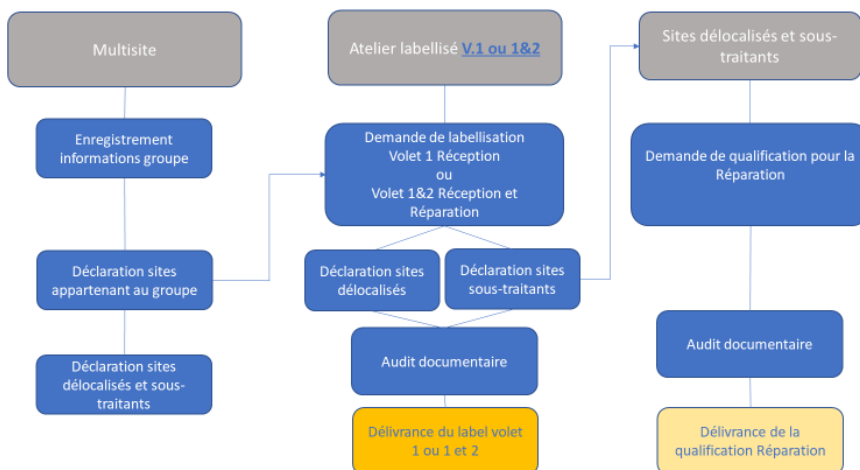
Multisite

Enregistrement informations groupe

Déclaration sites appartenant au groupe

Déclaration sites délocalisés et sous-traitants

Atelier labellisé V.1 ou 1&2

Demande de labellisation
Volet 1 Réception
ou
Volet 1&2 Réception et Réparation

Déclaration sites délocalisés

Déclaration sites sous-traitants

Audit documentaire

Délivrance du label volet 1 ou 1 et 2

Sites délocalisés et sous-traitants

Demande de qualification pour la Réparation

Audit documentaire

Délivrance de la qualification Réparation